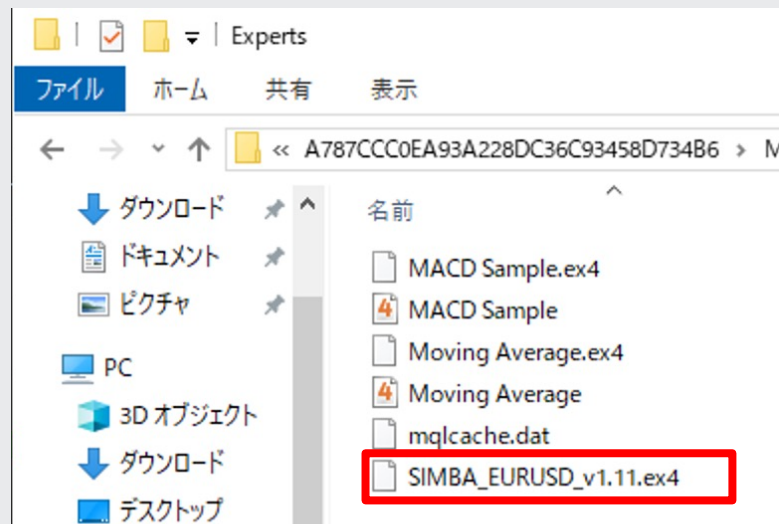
Experts

ファイル ホーム 共有 表示

« A787CCC0EA93A228DC36C93458D734B6 › M

ダウンロード
ドキュメント
ピクチャ
PC
3D オブジェクト
ダウンロード
デスクトップ

名前
MACD Sample.ex4
MACD Sample
Moving Average.ex4
Moving Average
mqlcache.dat
SIMBA_EURUSD_v1.11.ex4